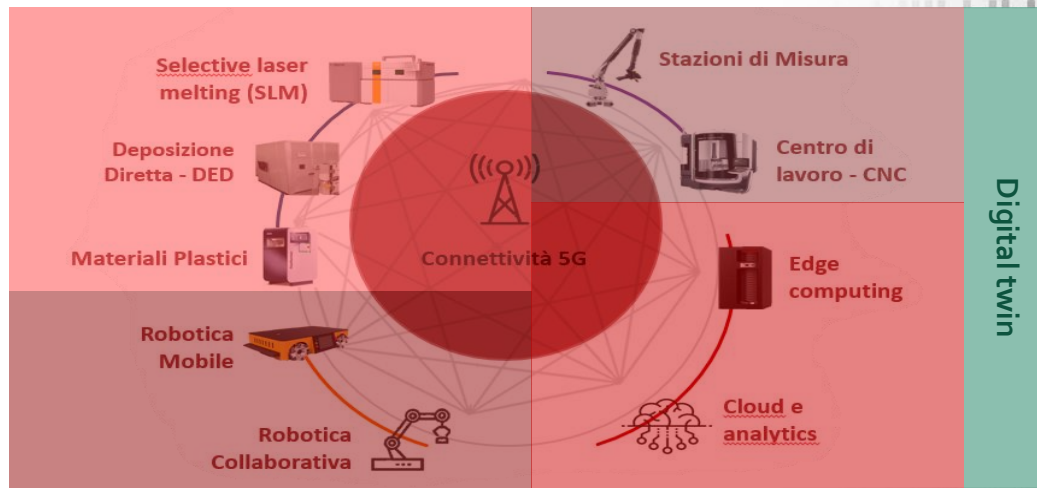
Selective laser melting (SLM)

Deposizione Diretta - DED

Materiali Plastici

Robotica Mobile

Robotica Collaborativa

Connettività 5G

Stazioni di Misura

Centro di lavoro - CNC

Edge computing

Cloud e analytics

Digital twin